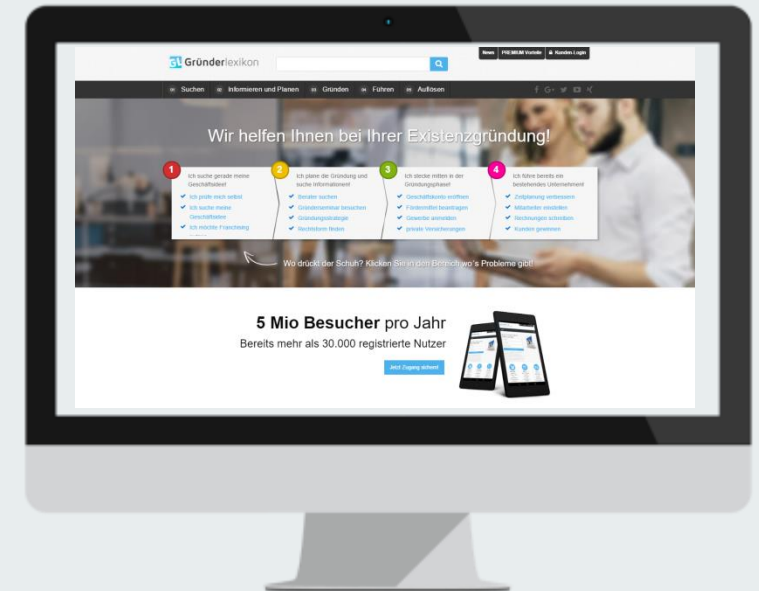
GL Gründerlexikon

News PREMIUM Vorteile Kunden-Login

01 Suchen 02 Informieren und Planen 03 Gründen 04 Führen 05 Auflösen

Wir helfen Ihnen bei Ihrer Existenzgründung!

1 Ich suche gerade meine Geschäftsidee!
Ich prüfe mich selbst
Ich suche meine Geschäftsidee
Ich möchte Franchising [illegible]

2 Ich plane die Gründung und suche Informationen!
Berater suchen
Gründerseminar besuchen
Gründungsstrategie
Rechtsform finden

3 Ich stecke mitten in der Gründungsphase!
Geschäftskonto eröffnen
Fördermittel beantragen
Gewerbe anmelden
private Versicherungen

4 Ich führe bereits ein bestehendes Unternehmen!
Zeitplanung verbessern
Mitarbeiter einstellen
Rechnungen schreiben
Kunden gewinnen

Wo drückt der Schuh? Klicken Sie in den Bereich wo's Probleme gibt!

5 Mio Besucher pro Jahr
Bereits mehr als 30.000 registrierte Nutzer

Jetzt Zugang sichern!